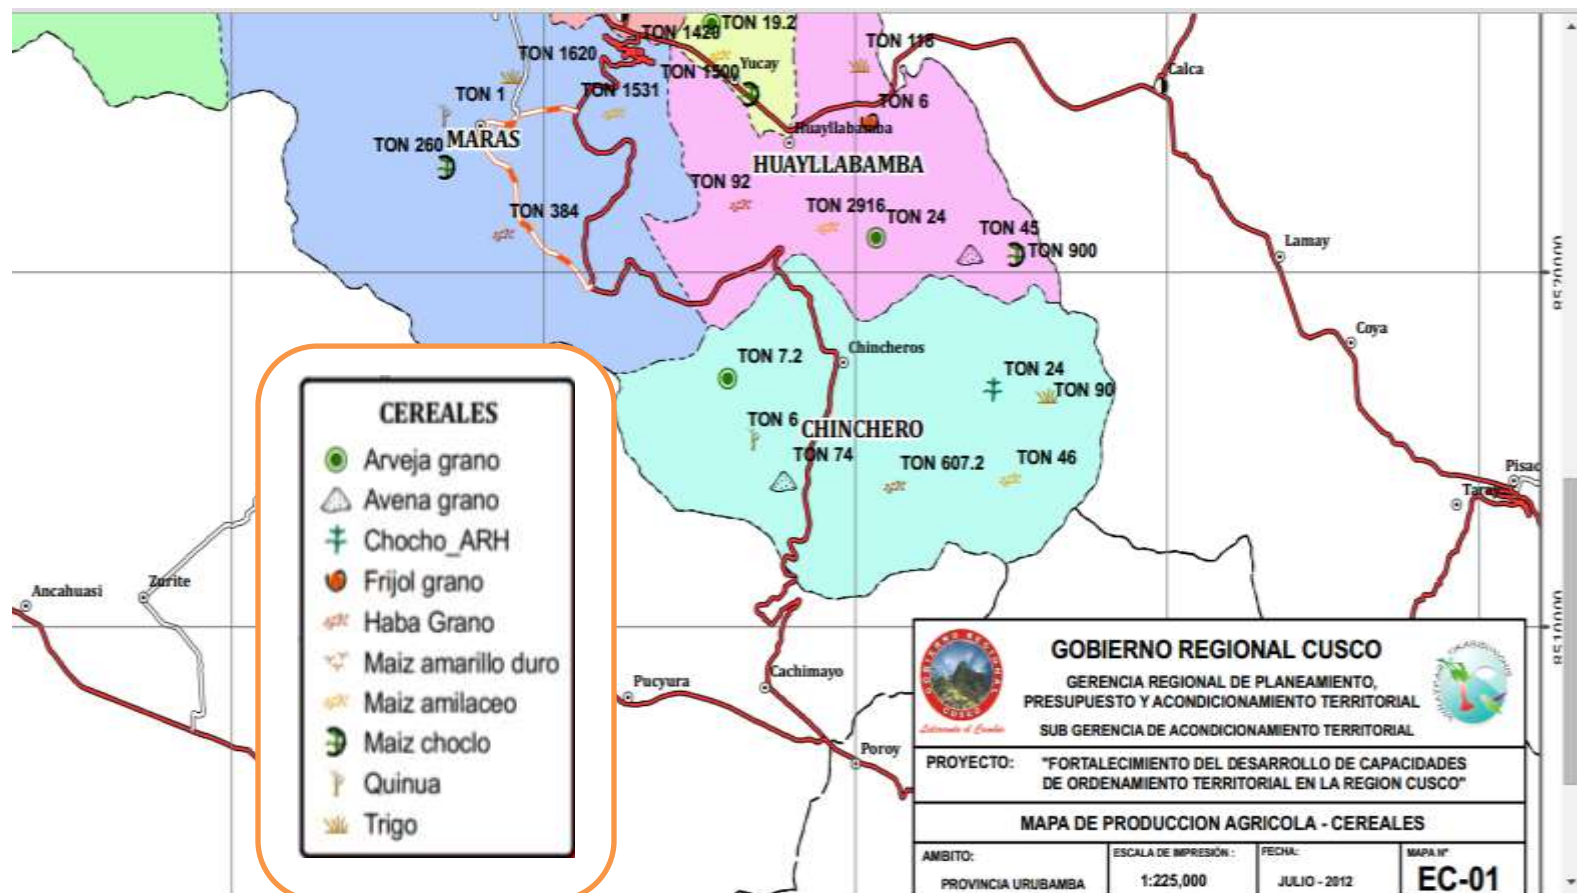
TON 1428
TON 19.2
TON 116
TON 1620
Yucay
Calca
TON 1500
TON 1
TON 1531
TON 6
Huayllabamba
TON 260 MARAS
HUAYLLABAMBA
TON 92
TON 384
TON 2916
TON 24
TON 45
TON 900
Lamay
Coya
TON 7.2
Chincheros
TON 24
TON 90
TON 6
CHINCHERO
TON 74
TON 607.2
TON 46
Pisac
Taray
Ancahuasi
Zurite
Pucyura
Cachimayo
Poroy
852000
851000

CEREALES
Arveja grano
Avena grano
Chocho_ARH
Frijol grano
Haba Grano
Maiz amarillo duro
Maiz amilaceo
Maiz choclo
Quinua
Trigo

GOBIERNO REGIONAL CUSCO
GERENCIA REGIONAL DE PLANEAMIENTO, PRESUPUESTO Y ACONDICIONAMIENTO TERRITORIAL
SUB GERENCIA DE ACONDICIONAMIENTO TERRITORIAL
PROYECTO: "FORTALECIMIENTO DEL DESARROLLO DE CAPACIDADES DE ORDENAMIENTO TERRITORIAL EN LA REGION CUSCO"
MAPA DE PRODUCCION AGRICOLA - CEREALES

| AMBITO: | ESCALA DE IMPRESIÓN: | FECHA: | MAPA N° |
|---|---|---|---|
| PROVINCIA URUBAMBA | 1:225,000 | JULIO - 2012 | EC-01 |